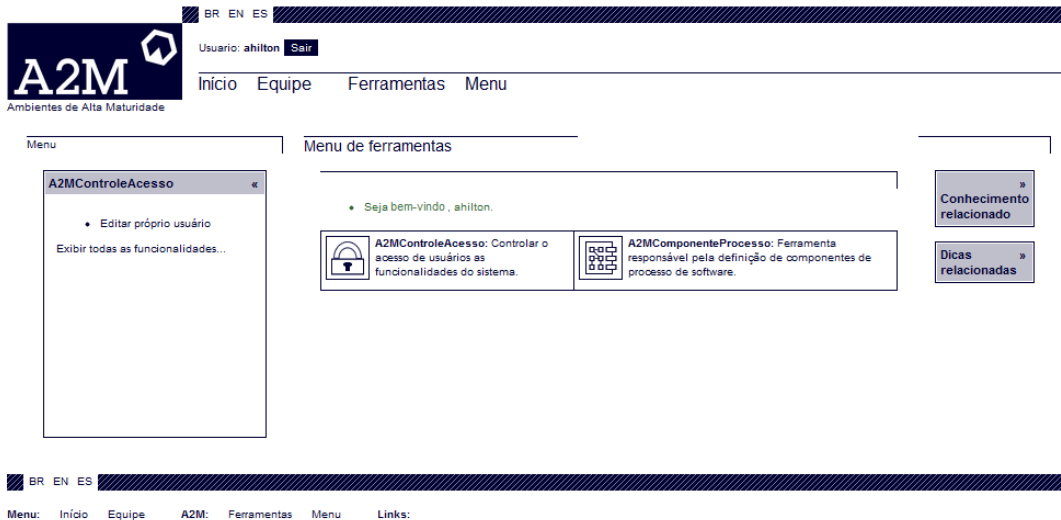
BR EN ES

A2M
Ambientes de Alta Maturidade

Usuario: ahilton Sair

Início Equipe Ferramentas Menu

Menu

A2MControleAcesso «

- Editar próprio usuário

Exibir todas as funcionalidades...

Menu de ferramentas

- Seja bem-vindo , ahilton.

| A2MControleAcesso: Controlar o acesso de usuários as funcionalidades do sistema. | A2MComponenteProcesso: Ferramenta responsável pela definição de componentes de processo de software. |
|---|---|

» Conhecimento relacionado

Dicas » relacionadas

BR EN ES

Menu: Início Equipe A2M: Ferramentas Menu Links: